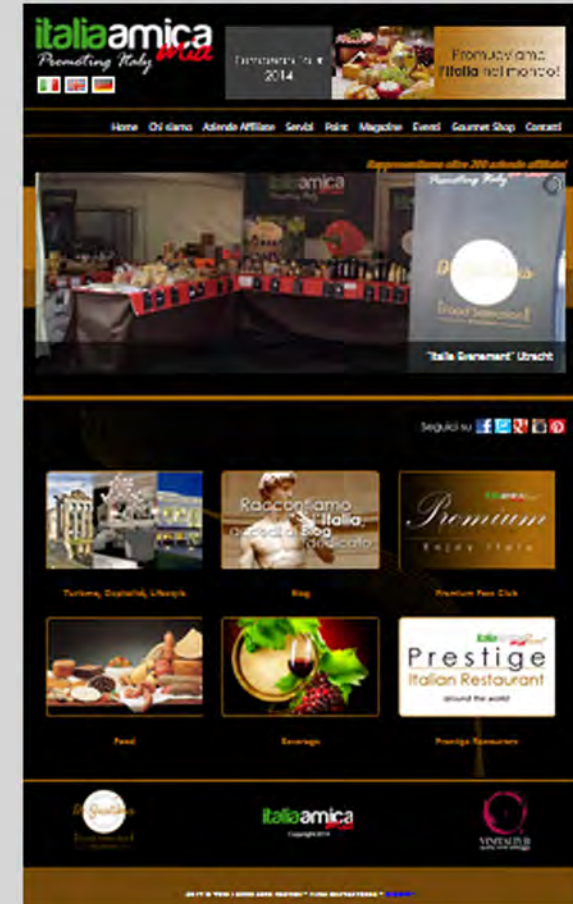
italiaamica mia
Promoting Italy

Esperienza Tour 2014

Promuoviamo l'Italia nel mondo!

Home Chi siamo Aziende Affiliate Servizi Point Magazine Eventi Gourmet Shop Contatti

Rappresentiamo oltre 200 aziende affiliate!

italiaamica
Promoting Italy

Food Selection

"Italia Gourmet" Utrecht

Seguici su

Raccontiamo l'Italia, con un Blog dedicato

Premium
Enjoy Italy

Turismo, Ospitalità, Lifestyle

Blog

Premium Fan Club

Prestige
Italian Restaurant
around the world

Food

Beverage

Prestige Ristoranti

Food Selection

italiaamica mia
Copyright

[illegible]